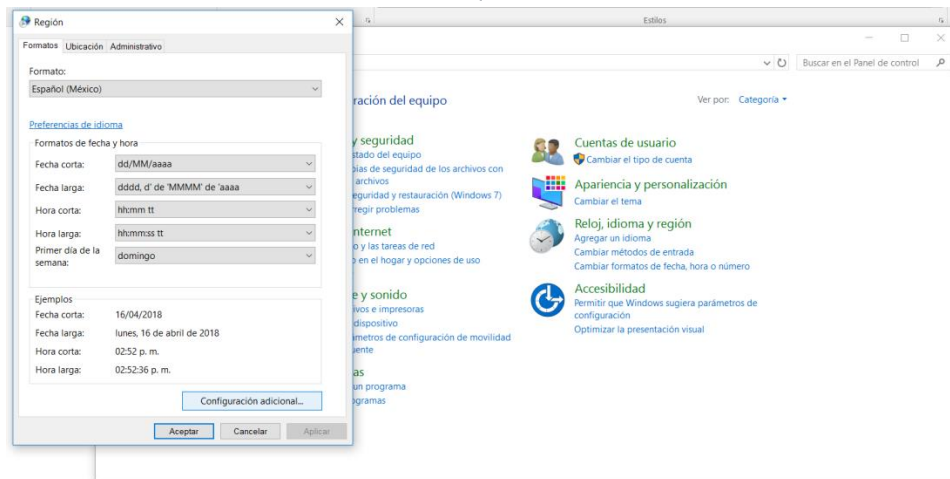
Región

Formatos Ubicación Administrativo

Formato:
Español (México)

Preferencias de idioma

Formatos de fecha y hora

| | |
|---|---|
| Fecha corta: | dd/MM/aaaa |
| Fecha larga: | dddd, d' de 'MMMM' de 'aaaa |
| Hora corta: | hh:mm tt |
| Hora larga: | hh:mm:ss tt |
| Primer día de la semana: | domingo |

Ejemplos

| | |
|---|---|
| Fecha corta: | 16/04/2018 |
| Fecha larga: | lunes, 16 de abril de 2018 |
| Hora corta: | 02:52 p. m. |
| Hora larga: | 02:52:36 p. m. |

Configuración adicional...

Aceptar Cancelar Aplicar

Estilos

Buscar en el Panel de control

ración del equipo

Ver por: Categoría

y seguridad
stado del equipo
pias de seguridad de los archivos con
archivos
eguridad y restauración (Windows 7)
regir problemas

nternet
o y las tareas de red
en el hogar y opciones de uso

e y sonido
ivos e impresoras
dispositivo
metros de configuración de movilidad
uente

as
un programa
gramas

Cuentas de usuario
Cambiar el tipo de cuenta

Apariencia y personalización
Cambiar el tema

Reloj, idioma y región
Agregar un idioma
Cambiar métodos de entrada
Cambiar formatos de fecha, hora o número

Accesibilidad
Permitir que Windows sugiera parámetros de configuración
Optimizar la presentación visual